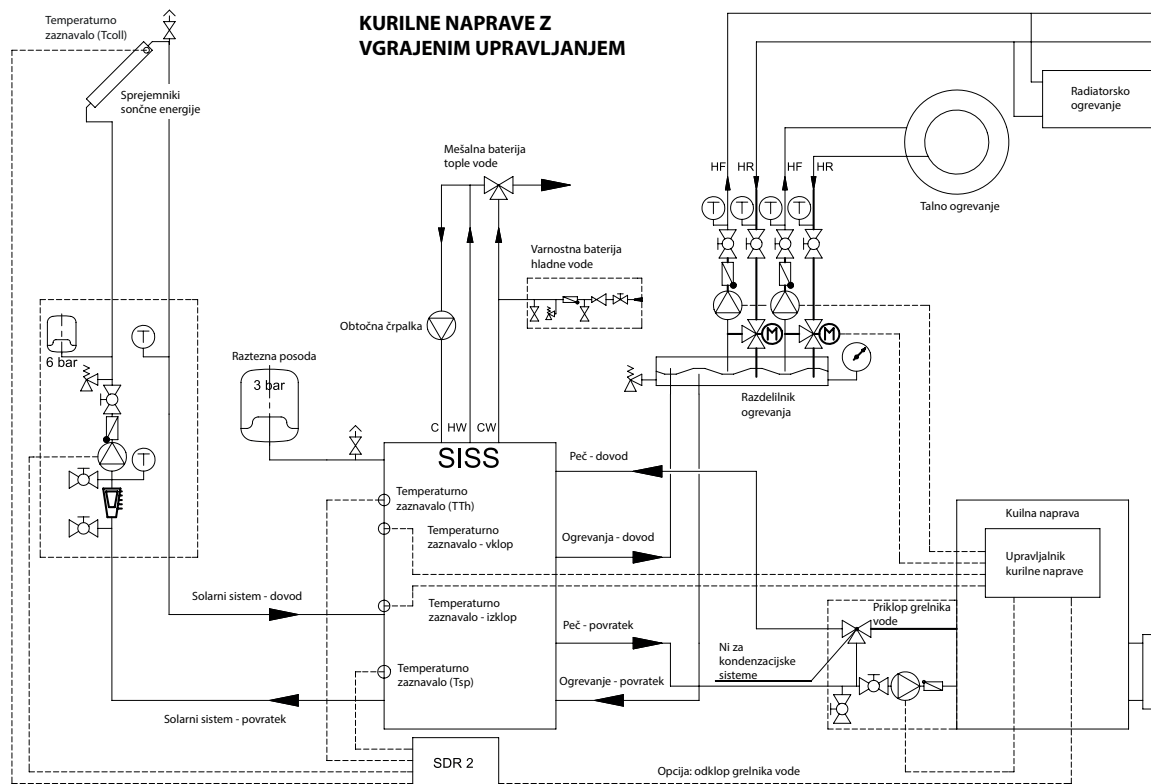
KURILNE NAPRAVE Z VGRAJENIM UPRAVLJANJEM

Temperaturno zaznavalo (Tcoll)

Sprejemniki sončne energije

Radiatorsko ogrevanje

Talno ogrevanje

HF HR HF HR

Mešalna baterija tople vode

Varnostna baterija hladne vode

6 bar

Obtočna črpalka

Raztezna posoda

3 bar

Razdelilnik ogrevanja

C HW CW

SISS

Peč - dovod

Temperaturno zaznavalo (TTh)

Temperaturno zaznavalo - vklop

Ogrevanja - dovod

Kuilna naprava

Upravljalnik kurilne naprave

Solarni sistem - dovod

Temperaturno zaznavalo - izklop

Peč - povratek

Priklop grelnika vode

Ni za kondenzacijske sisteme

Temperaturno zaznavalo (Tsp)

Ogrevanje - povratek

Solarni sistem - povratek

SDR 2

Opcija: odklop grelnika vode